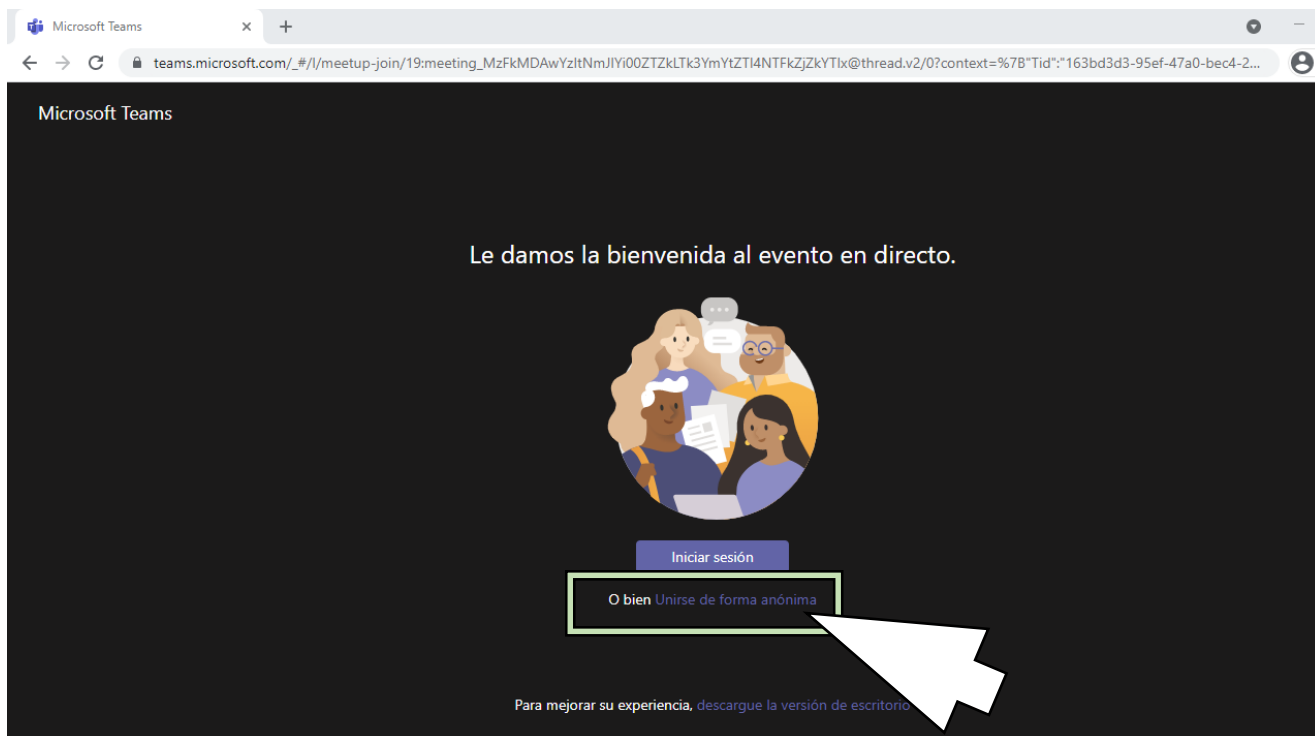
Microsoft Teams ×

teams.microsoft.com/_#/l/meetup-join/19:meeting_MzFkMDAwYzltNmJlYi00ZTZkLTk3YmYtZTI4NTFkZjZkYTlx@thread.v2/0?context=%7B"Tid":"163bd3d3-95ef-47a0-bec4-2...

Microsoft Teams

Le damos la bienvenida al evento en directo.

Iniciar sesión

O bien Unirse de forma anónima

Para mejorar su experiencia, descargue la versión de escritorio